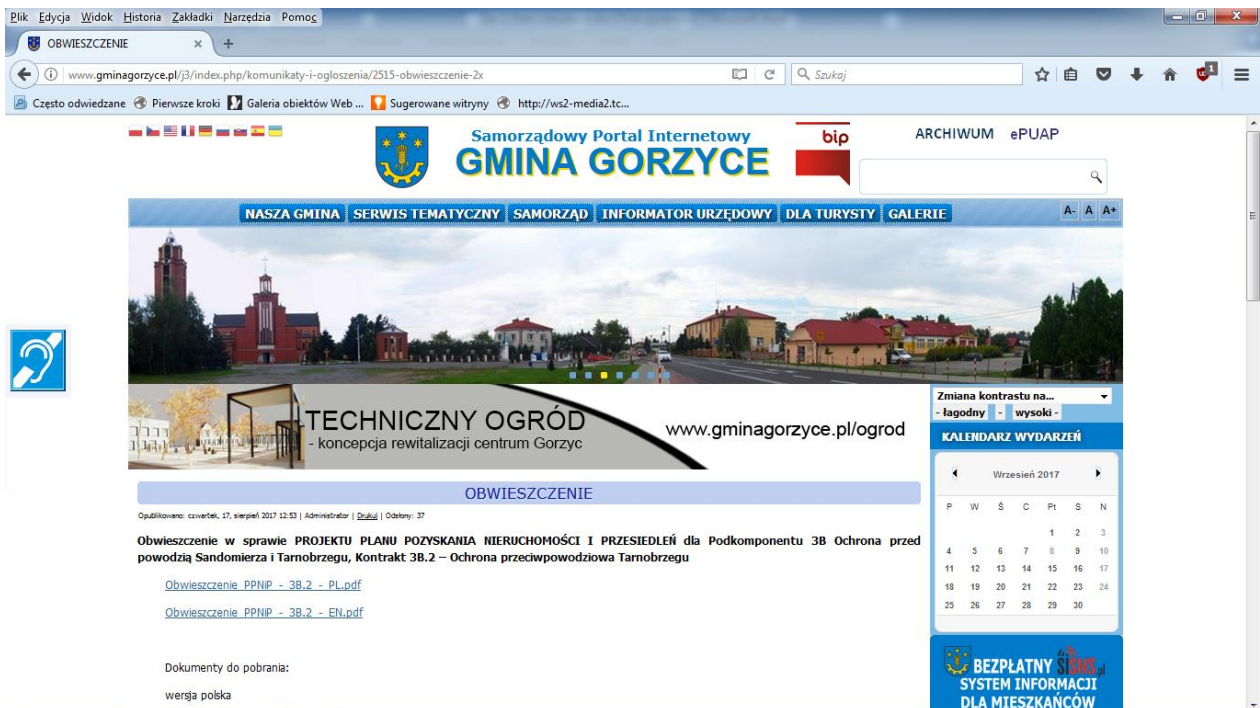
Plik Edycja Widok Historia Zakładki Narzędzia Pomoc

OBWIESZCZENIE × +

www.gminagorzyce.pl/j3/index.php/komunikaty-i-ogloszenia/2515-obwieszczenie-2x

Szukaj

Często odwiedzane Pierwsze kroki Galeria obiektów Web ... Sugerowane witryny http://ws2-media2.tc...

Samorządowy Portal Internetowy
GMINA GORZYCE

bip

ARCHIWUM ePUAP

NASZA GMINA SERWIS TEMATYCZNY SAMORZĄD INFORMATOR URZĘDOWY DLA TURYSTY GALERIE

A- A A+

TECHNICZNY OGRÓD
- koncepcja rewitalizacji centrum Gorzyc

www.gminagorzyce.pl/ogrod

Zmiana kontrastu na...
- łagodny - wysoki -

KALENDARZ WYDARZEŃ

Wrzesień 2017

| P | W | Ś | C | Pt | S | N |
|---|---|---|---|---|---|---|
| | | | | 1 | 2 | 3 |
| 4 | 5 | 6 | 7 | 8 | 9 | 10 |
| 11 | 12 | 13 | 14 | 15 | 16 | 17 |
| 18 | 19 | 20 | 21 | 22 | 23 | 24 |
| 25 | 26 | 27 | 28 | 29 | 30 | |

OBWIESZCZENIE

Opublikowano: czwartek, 17, sierpień 2017 12:53 | Administrator | Drukuj | Odsłony: 37

Obwieszczenie w sprawie PROJEKTU PLANU POZYSKANIA NIERUCHOMOŚCI I PRZESIEDLEŃ dla Podkomponentu 3B Ochrona przed powodzią Sandomierza i Tarnobrzegu, Kontrakt 3B.2 – Ochrona przeciwpowodziowa Tarnobrzegu

Obwieszczenie PPNiP - 3B.2 - PL.pdf

Obwieszczenie PPNiP - 3B.2 - EN.pdf

Dokumenty do pobrania:

wersja polska

BEZPŁATNY SISMS.pl
SYSTEM INFORMACJI
DLA MIESZKAŃCÓW